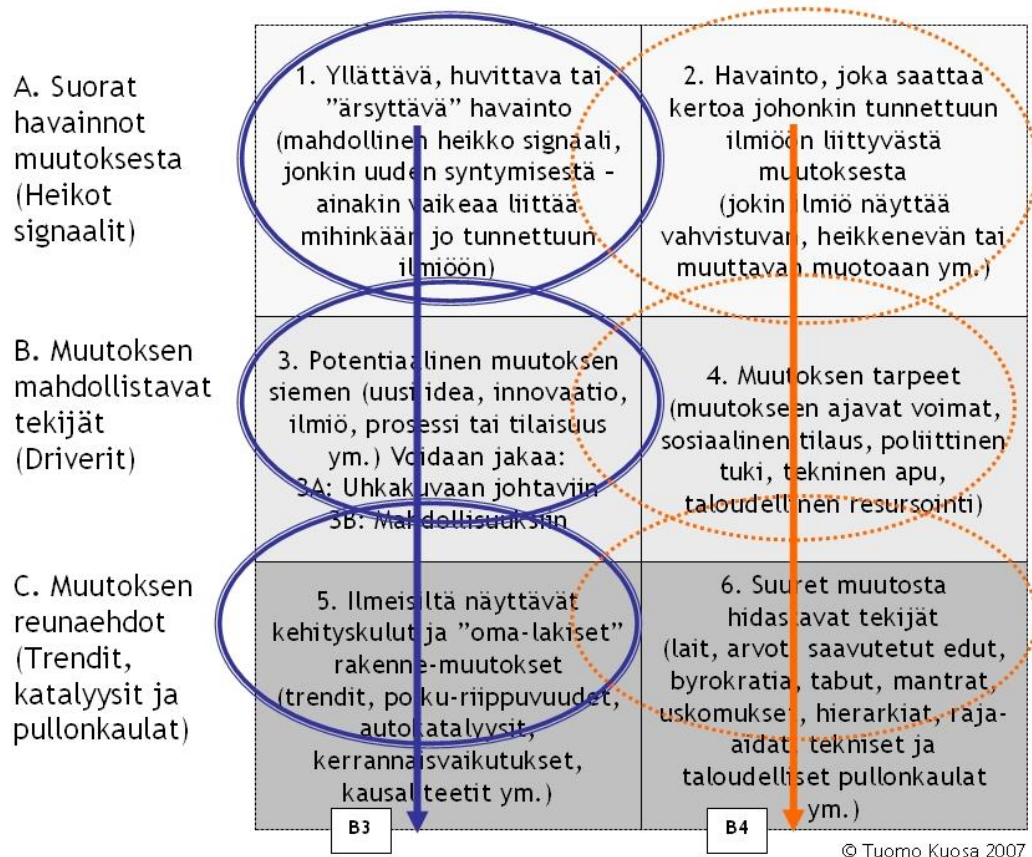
A. Suorat havainnot muutoksesta (Heikot signaalit)

1. Yllättävä, huvittava tai ”ärsyttävä” havainto (mahdollinen heikko signaali, jonkin uuden syntymisestä – ainakin vaikeaa liittää mihinkään jo tunnettuun ilmiöön)

2. Havainto, joka saattaa kertoa johonkin tunnettuun ilmiöön liittyvästä muutoksesta (jokin ilmiö näyttää vahvistuvan, heikkenevän tai muuttavan muotoaan ym.)

B. Muutoksen mahdollistavat tekijät (Driverit)

3. Potentiaalinen muutoksen siemen (uusi idea, innovaatio, ilmiö, prosessi tai tilaisuus ym.) Voidaan jakaa: 3A: Uhkakuvaan johtaviin 3B: Mahdollisuuksiin

4. Muutoksen tarpeet (muutokseen ajavat voimat, sosiaalinen tilaus, poliittinen tuki, tekninen apu, taloudellinen resursointi)

C. Muutoksen reunaehdot (Trendit, katalyysit ja pullonkaulat)

5. Ilmeisiltä näyttävät kehityskulut ja ”oma-lakiset” rakenne-muutokset (trendit, polku-riippuvuudet, autokatalyysit, kerrannaisvaikutukset, kausaliteetit ym.)

6. Suuret muutosta hidastavat tekijät (lait, arvot, saavutetut edut, byrokratia, tabut, mantrat, uskomukset, hierarkiat, raja-aidat, tekniset ja taloudelliset pullonkaulat ym.)

B3

B4

© Tuomo Kuosa 2007